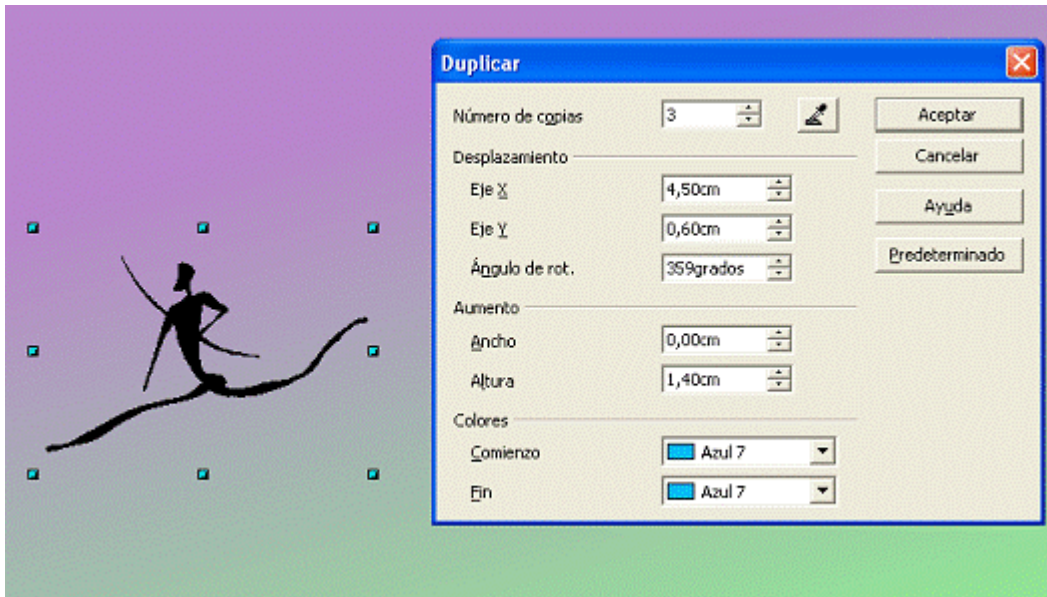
Duplicar

Número de copias 3

Desplazamiento
Eje X 4,50cm
Eje Y 0,60cm
Ángulo de rot. 359grados

Aumento
Ancho 0,00cm
Altura 1,40cm

Colores
Comienzo Azul 7
Fin Azul 7

Aceptar
Cancelar
Ayuda
Predeterminado